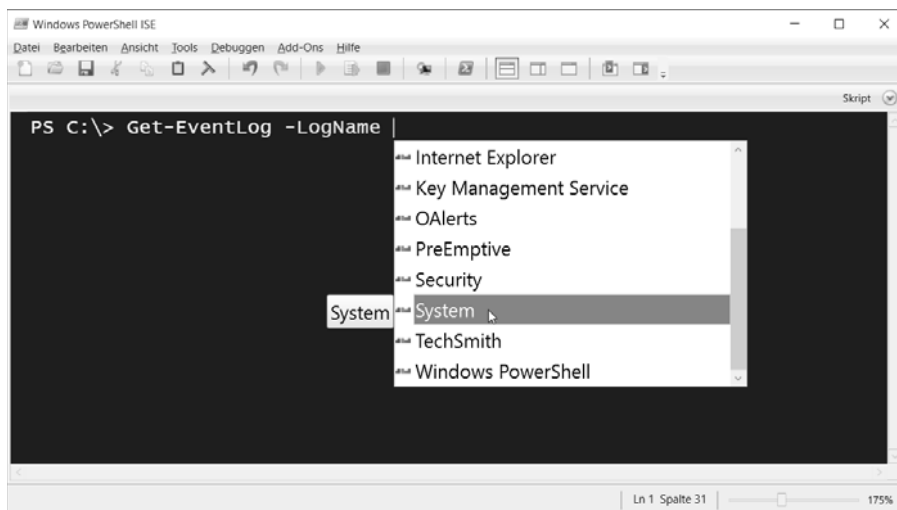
Windows PowerShell ISE

Datei Bearbeiten Ansicht Tools Debuggen Add-Ons Hilfe

Skript

PS C:\> Get-EventLog -LogName |

Internet Explorer
Key Management Service
OAlerts
PreEmptive
Security
System
TechSmith
Windows PowerShell

System

Ln 1 Spalte 31

175%